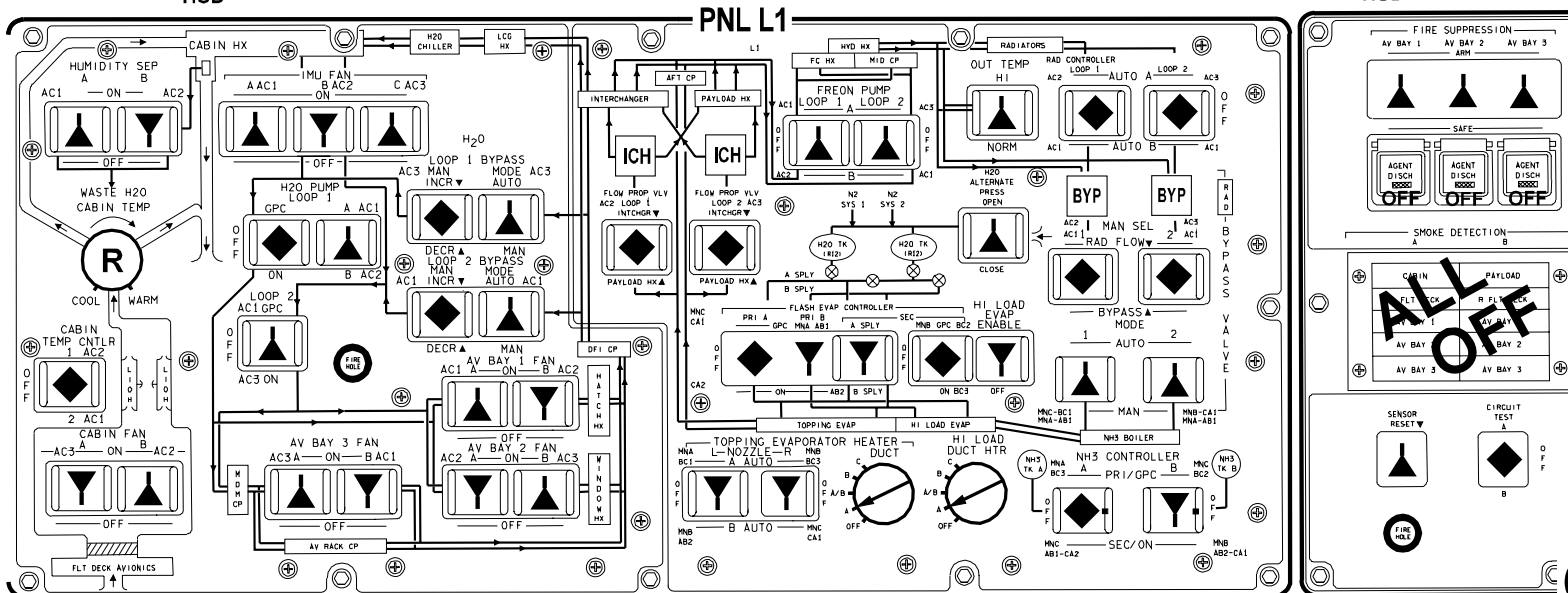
PNL L1

CABIN HX
H2O CHILLER
LCG HX
HUMIDITY SEP
A B
AC1 — ON — AC2
OFF
IMU FAN
A AC1 B AC2 C AC3
ON
OFF
WASTE H2O
CABIN TEMP
R
COOL WARM
CABIN TEMP CNTLR
1 AC2
OFF
2 AC1
LIOH
LIOH
CABIN FAN
A B
AC3 — ON — AC2
OFF
FLT DECK AVIONICS

H2O
LOOP 1 BYPASS
AC3 MAN MODE AC3
INCR▼ AUTO
H2O PUMP
LOOP 1
GPC A AC1
OFF
ON B AC2
DECR▲ MAN
LOOP 2 BYPASS
AC1 MAN MODE
INCR▼ AUTO AC1
LOOP 2
AC1 GPC
OFF
AC3 ON
FIRE HOLE
DECR▲ MAN
AV BAY 1 FAN
AC1 A — ON — B AC2
HATCH HX
OFF
AV BAY 2 FAN
AC2 A — ON — B AC3
WINDOW HX
OFF
AV BAY 3 FAN
AC3 A — ON — B AC1
MDM CP
OFF
AV RACK CP
DFI CP

L1
AFT CP
INTERCHANGER
PAYLOAD HX
ICH
ICH
FLOW PROP VLV
AC2 LOOP 1
INTCHGR▼
PAYLOAD HX▲
FLOW PROP VLV
LOOP 2 AC3
INTCHGR▼
PAYLOAD HX▲
HYD HX
FC HX
MID CP
FREON PUMP
AC1 LOOP 1 A LOOP 2
OFF
OFF
AC2 B AC1
N2 SYS 1
N2 SYS 2
H2O TK (R12)
H2O TK (R12)
A SPLY
B SPLY
MNC CA1
CA2
FLASH EVAP CONTROLLER
PRI A PRI B
GPC MNA AB1
A SPLY
SEC
MNB GPC BC2
OFF
ON AB2 B SPLY
ON BC3
HI LOAD EVAP ENABLE
OFF
TOPPING EVAP
HI LOAD EVAP
TOPPING EVAPORATOR HEATER
L — NOZZLE — R
MNA BC1 A AUTO MNB BC1
OFF
MNB AB2 B AUTO MNC CA1
DUCT
C
B
A/B
A
OFF
HI LOAD DUCT HTR
C
B
A/B
A
OFF

RADIATORS
RAD CONTROLLER
OUT TEMP
HI
NORM
LOOP 1 LOOP 2
AC2 AUTO A AC3
OFF
AC1 AUTO B AC1
AC3
H2O ALTERNATE PRESS
OPEN
CLOSE
BYP
BYP
AC2 AC1 1
MAN SEL
2 AC3 AC1
RAD FLOW▼
BYPASS▲
MODE
1 — AUTO — 2
RAD BYPASS VALVE
MNC-BC1 MNA-AB1
MAN
MNB-CA1 MNA-AB1
NH3 BOILER
NH3 TK A
NH3 CONTROLLER
MNA BC3 A
PRI/GPC
B MNB BC2
NH3 TK B
OFF
OFF
MNC AB1-CA2
SEC/ON
MNB AB2-CA1

FIRE SUPPRESSION
AV BAY 1 AV BAY 2 AV BAY 3
ARM
SAFE
AGENT DISCH
OFF
AGENT DISCH
OFF
AGENT DISCH
OFF
SMOKE DETECTION
A B
CABIN
PAYLOAD
FLT DECK
R FLT DECK
AV BAY 1
AV BAY 1
AV BAY 2
AV BAY 2
AV BAY 3
AV BAY 3
ALL OFF
SENSOR RESET▼
CIRCUIT TEST
A
OFF
B
FIRE HOLE